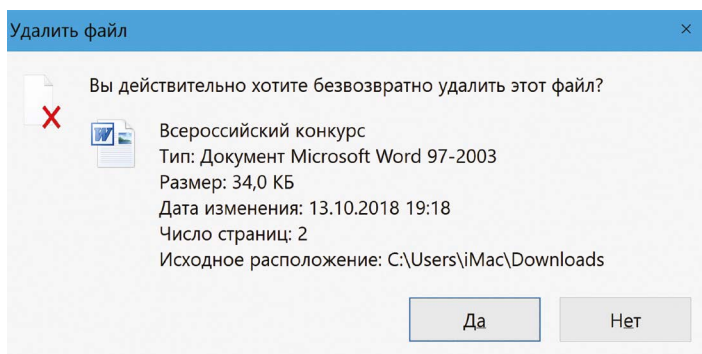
Удалить файл

×

Вы действительно хотите безвозвратно удалить этот файл?

Всероссийский конкурс
Тип: Документ Microsoft Word 97-2003
Размер: 34,0 КБ
Дата изменения: 13.10.2018 19:18
Число страниц: 2
Исходное расположение: C:\Users\iMac\Downloads

Да

Нет